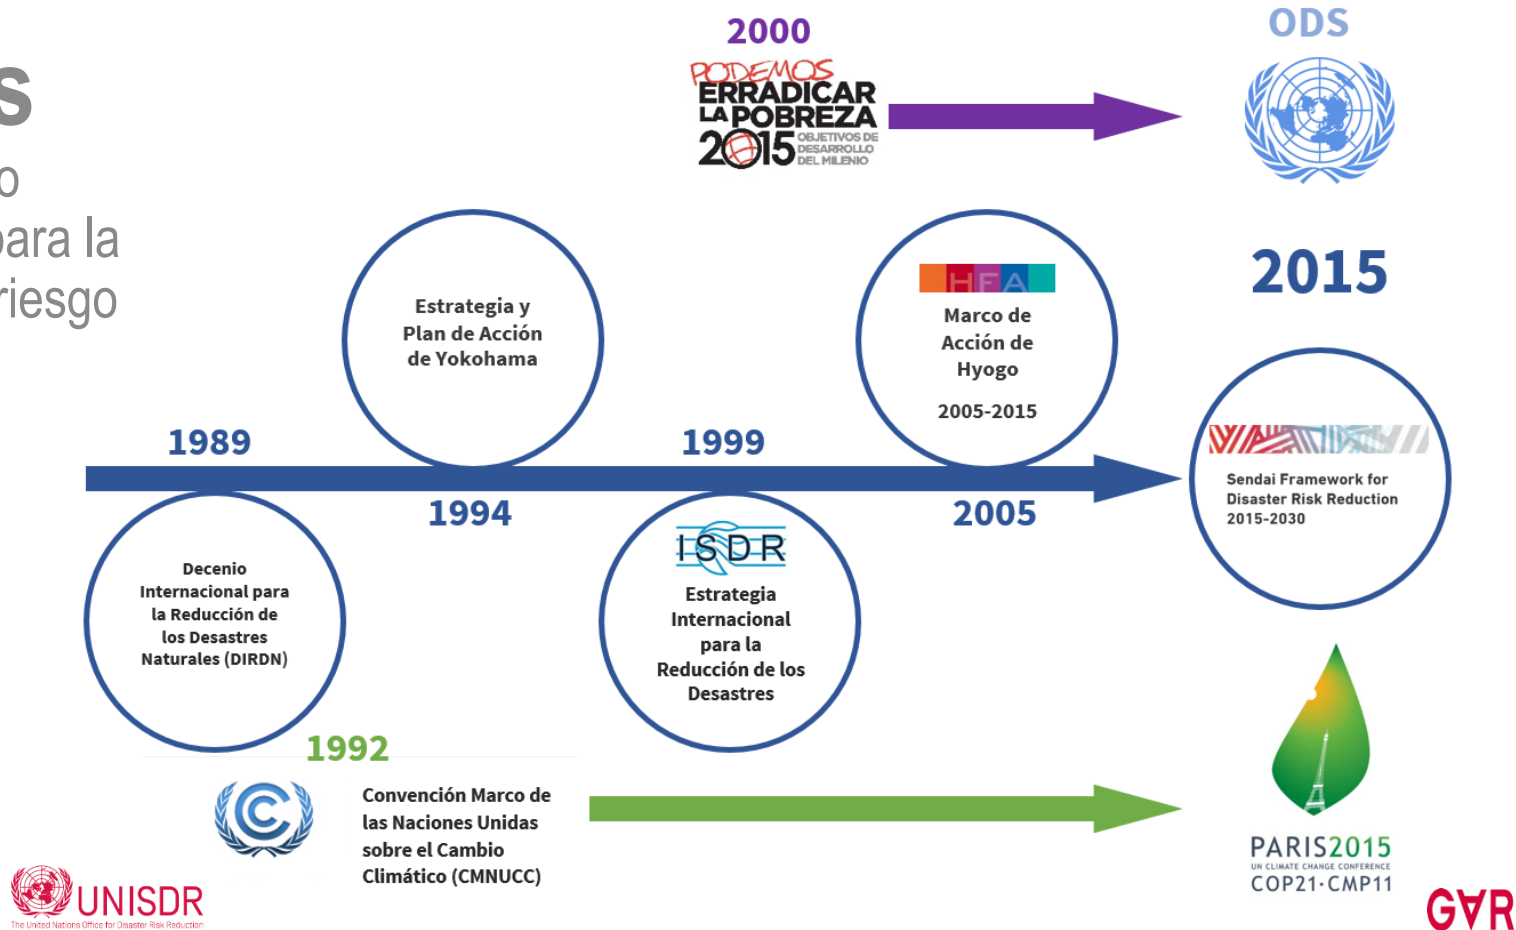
s
o
para la
riesgo

2000

PODEMOS
ERRADICAR
LA POBREZA
2015 OBJETIVOS DE DESARROLLO DEL MILENIO

ODS

2015

Estrategia y Plan de Acción de Yokohama

HFA
Marco de Acción de Hyogo
2005-2015

1989

1999

1994

2005

Sendai Framework for Disaster Risk Reduction 2015-2030

Decenio Internacional para la Reducción de los Desastres Naturales (DIRDN)

ISDR
Estrategia Internacional para la Reducción de los Desastres

1992

Convención Marco de las Naciones Unidas sobre el Cambio Climático (CMNUCC)

PARIS2015
UN CLIMATE CHANGE CONFERENCE
COP21·CMP11

UNISDR
The United Nations Office for Disaster Risk Reduction

GAR